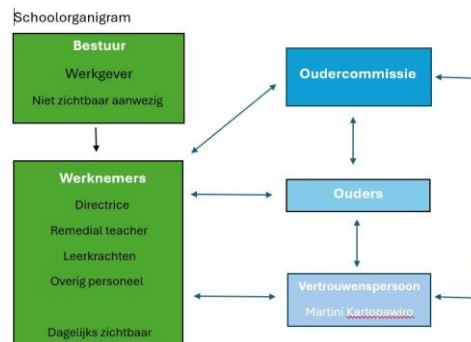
Schoolorganigram

Bestuur

Werkgever

Niet zichtbaar aanwezig

Oudercommissie

Werknemers

Directrice

Remedial teacher

Leerkrachten

Overig personeel

Dagelijks zichtbaar

Ouders

Vertrouwenspersoon

Martini Kartopawiro